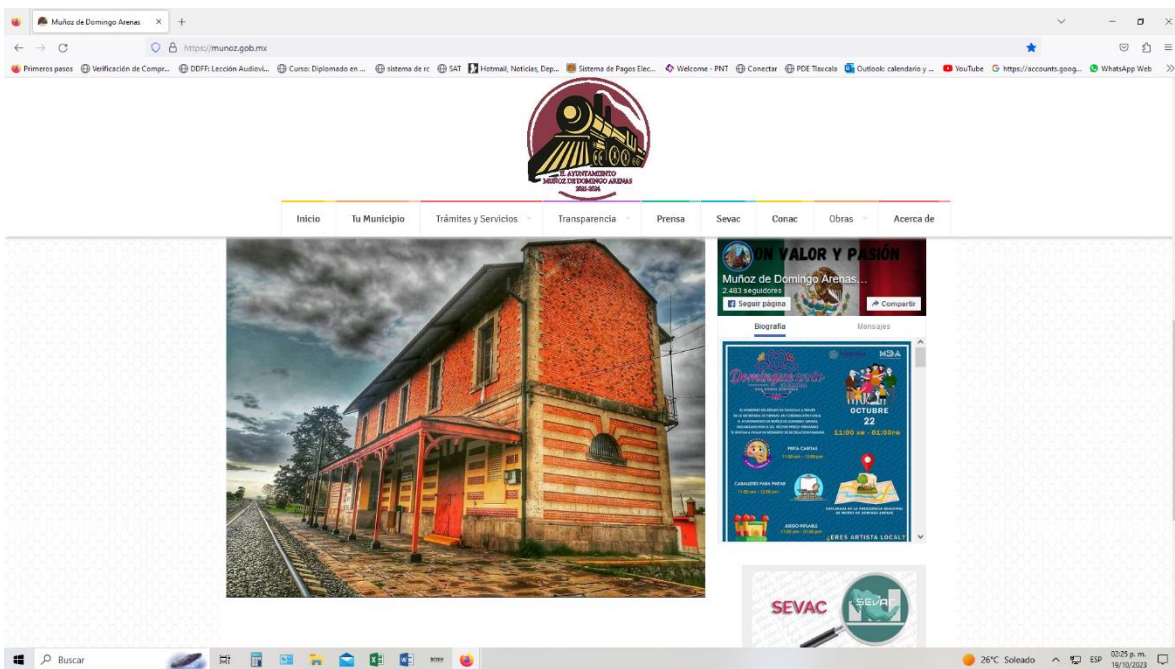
Muñoz de Domingo Arenas × +

https://munoz.gob.mx

Primeros pasos Verificación de Compr... DDFF: Lección Audiovi... Curso: Diplomado en ... sistema de rc SAT Hotmail, Noticias, Dep... Sistema de Pagos Elec... Welcome - PNT Conectar PDE Tlaxcala Outlook: calendario y ... YouTube https://accounts.goog... WhatsApp Web

H. AYUNTAMIENTO MUÑOZ DE DOMINGO ARENAS 2021-2024

Inicio Tu Municipio Trámites y Servicios Transparencia Prensa Sevac Conac Obras Acerca de

ON VALOR Y PASIÓN
Muñoz de Domingo Arenas...
2.483 seguidores
Seguir página
Compartir

Biografía Mensajes

Domingueando
OCTUBRE 22
11:00 AM - 01:00PM
PINTA CARITAS
CABALLERO PARA PINTAR
BRINCOLIN
¿ERES ARTISTA LOCAL?

SEVAC

Buscar

26°C Soleado ESP 02:25 p. m. 19/10/2023